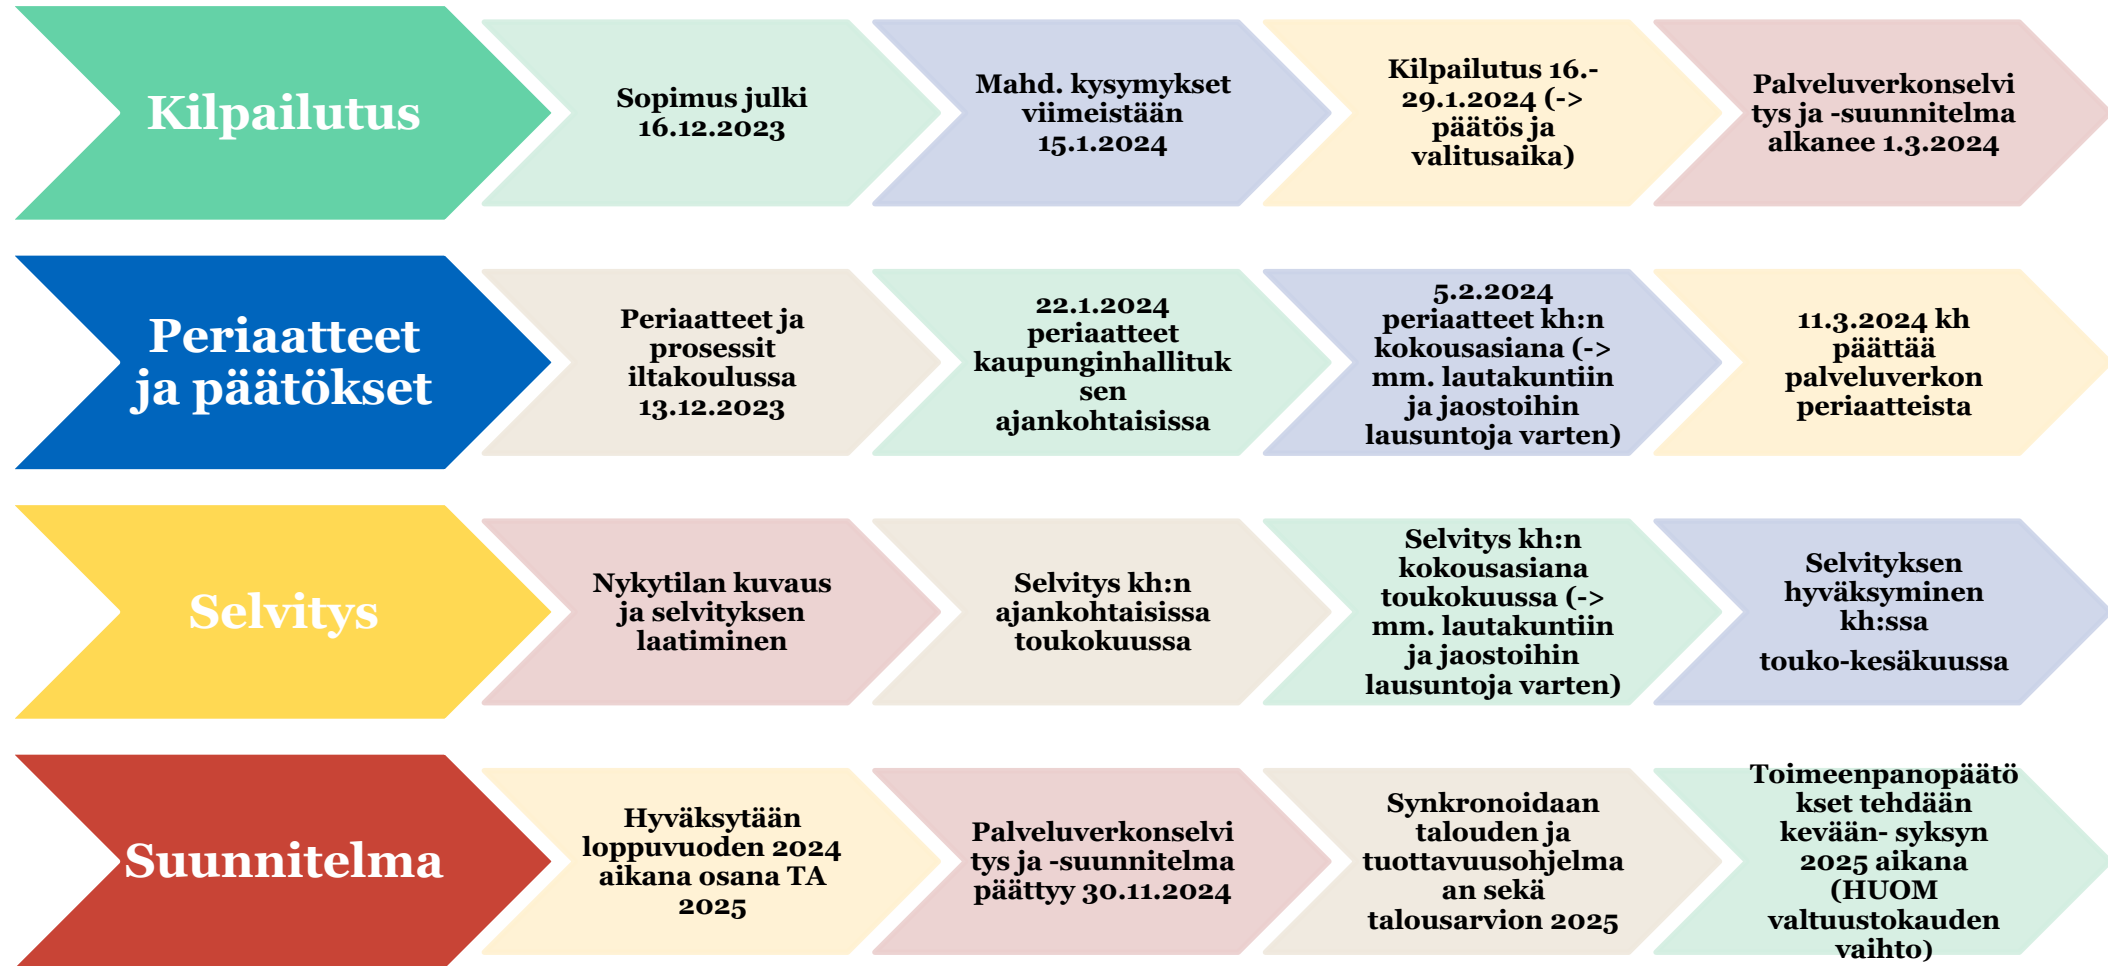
Kilpailutus

Sopimus julki 16.12.2023

Mahd. kysymykset viimeistään 15.1.2024

Kilpailutus 16.-29.1.2024 (-> päätös ja valitusaika)

Palveluverkonselvitys ja -suunnitelma alkanee 1.3.2024

Periaatteet ja päätökset

Periaatteet ja prosessit iltakoulussa 13.12.2023

22.1.2024 periaatteet kaupunginhallituksen ajankohtaisissa

5.2.2024 periaatteet kh:n kokousasiana (-> mm. lautakuntiin ja jaostoihin lausuntoja varten)

11.3.2024 kh päättää palveluverkon periaatteista

Selvitys

Nykytilan kuvaus ja selvityksen laatiminen

Selvitys kh:n ajankohtaisissa toukokuussa

Selvitys kh:n kokousasiana toukokuussa (-> mm. lautakuntiin ja jaostoihin lausuntoja varten)

Selvityksen hyväksyminen kh:ssa

touko-kesäkuussa

Suunnitelma

Hyväksytään loppuvuoden 2024 aikana osana TA 2025

Palveluverkonselvitys ja -suunnitelma päättyy 30.11.2024

Synkronoidaan talouden ja tuottavuusohjelman sekä talousarvion 2025

Toimeenpanopäätökset tehdään kevään- syksyn 2025 aikana (HUOM valtuustokauden vaihto)